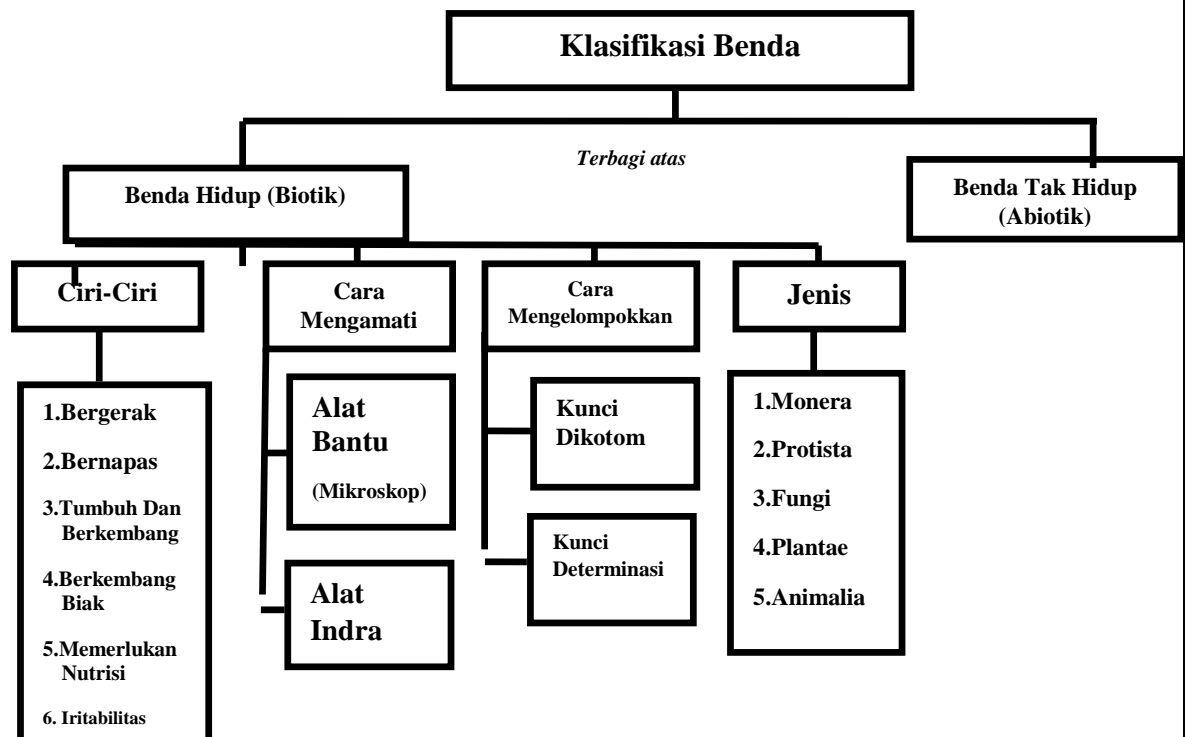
Klasifikasi Benda

Terbagi atas

Benda Hidup (Biotik)

Benda Tak Hidup (Abiotik)

Ciri-Ciri

1.Bergerak
2.Bernapas
3.Tumbuh Dan Berkembang
4.Berkembang Biak
5.Memerlukan Nutrisi
6. Iritabilitas

Cara Mengamati

Alat Bantu (Mikroskop)

Alat Indra

Cara Mengelompokkan

Kunci Dikotom

Kunci Determinasi

Jenis

1.Monera
2.Protista
3.Fungi
4.Plantae
5.Animalia